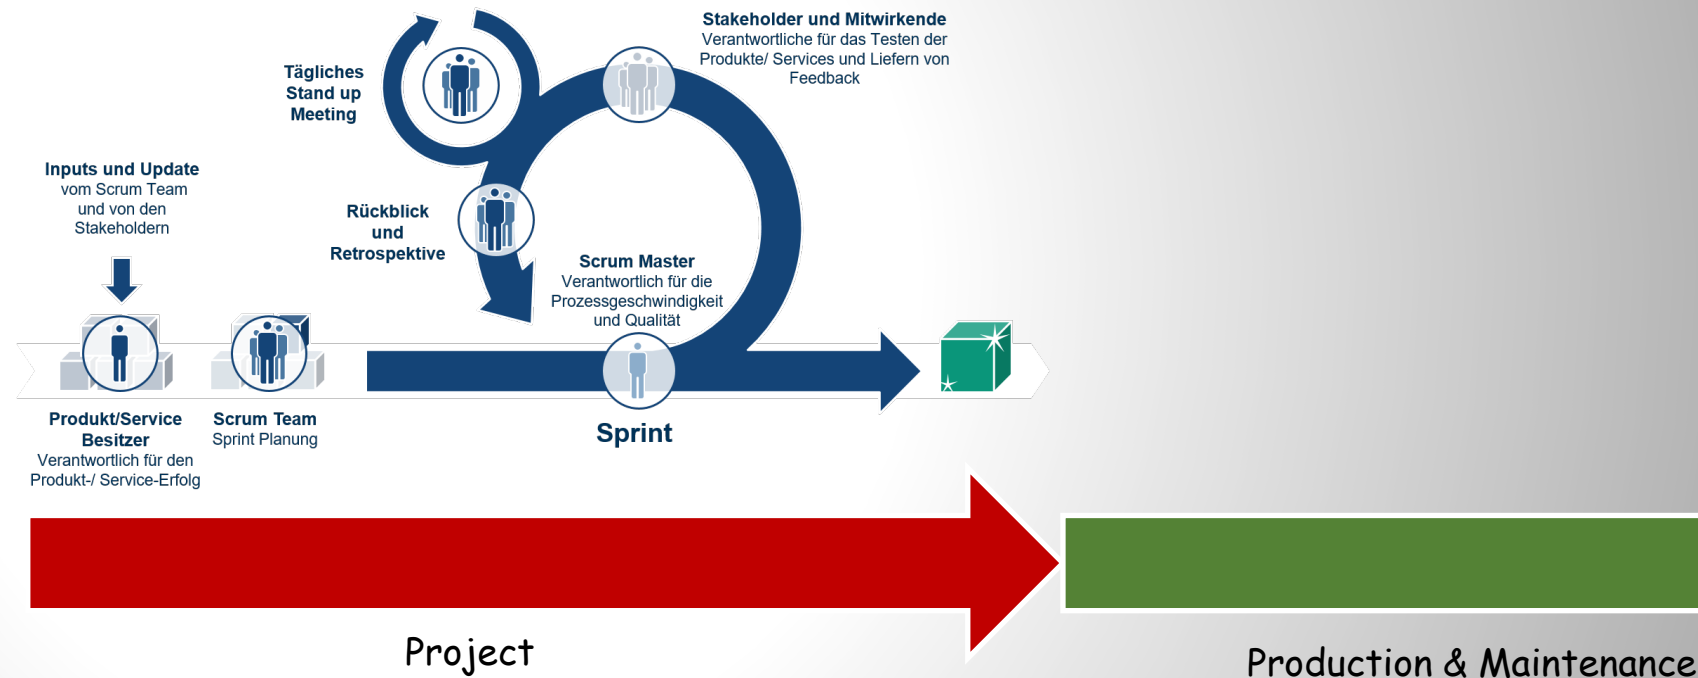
Stakeholder und Mitwirkende
Verantwortliche für das Testen der Produkte/ Services und Liefern von Feedback

Tägliches Stand up Meeting

Inputs und Update vom Scrum Team und von den Stakeholdern

Rückblick und Retrospektive

Scrum Master
Verantwortlich für die Prozessgeschwindigkeit und Qualität

Produkt/Service Besitzer
Verantwortlich für den Produkt-/ Service-Erfolg

Scrum Team
Sprint Planung

Sprint

Project

Production & Maintenance